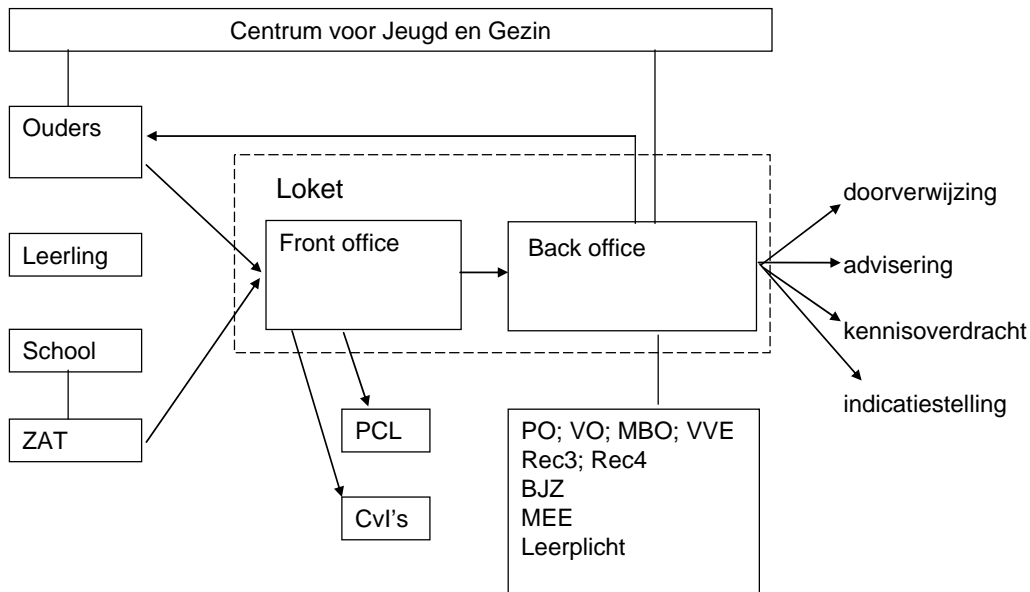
Centrum voor Jeugd en Gezin

Ouders

Leerling

School

ZAT

Loket

Front office

Back office

PCL

CvI's

PO; VO; MBO; VVE
Rec3; Rec4
BJZ
MEE
Leerplicht

doorverwijzing

advisering

kennisoverdracht

indicatiestelling